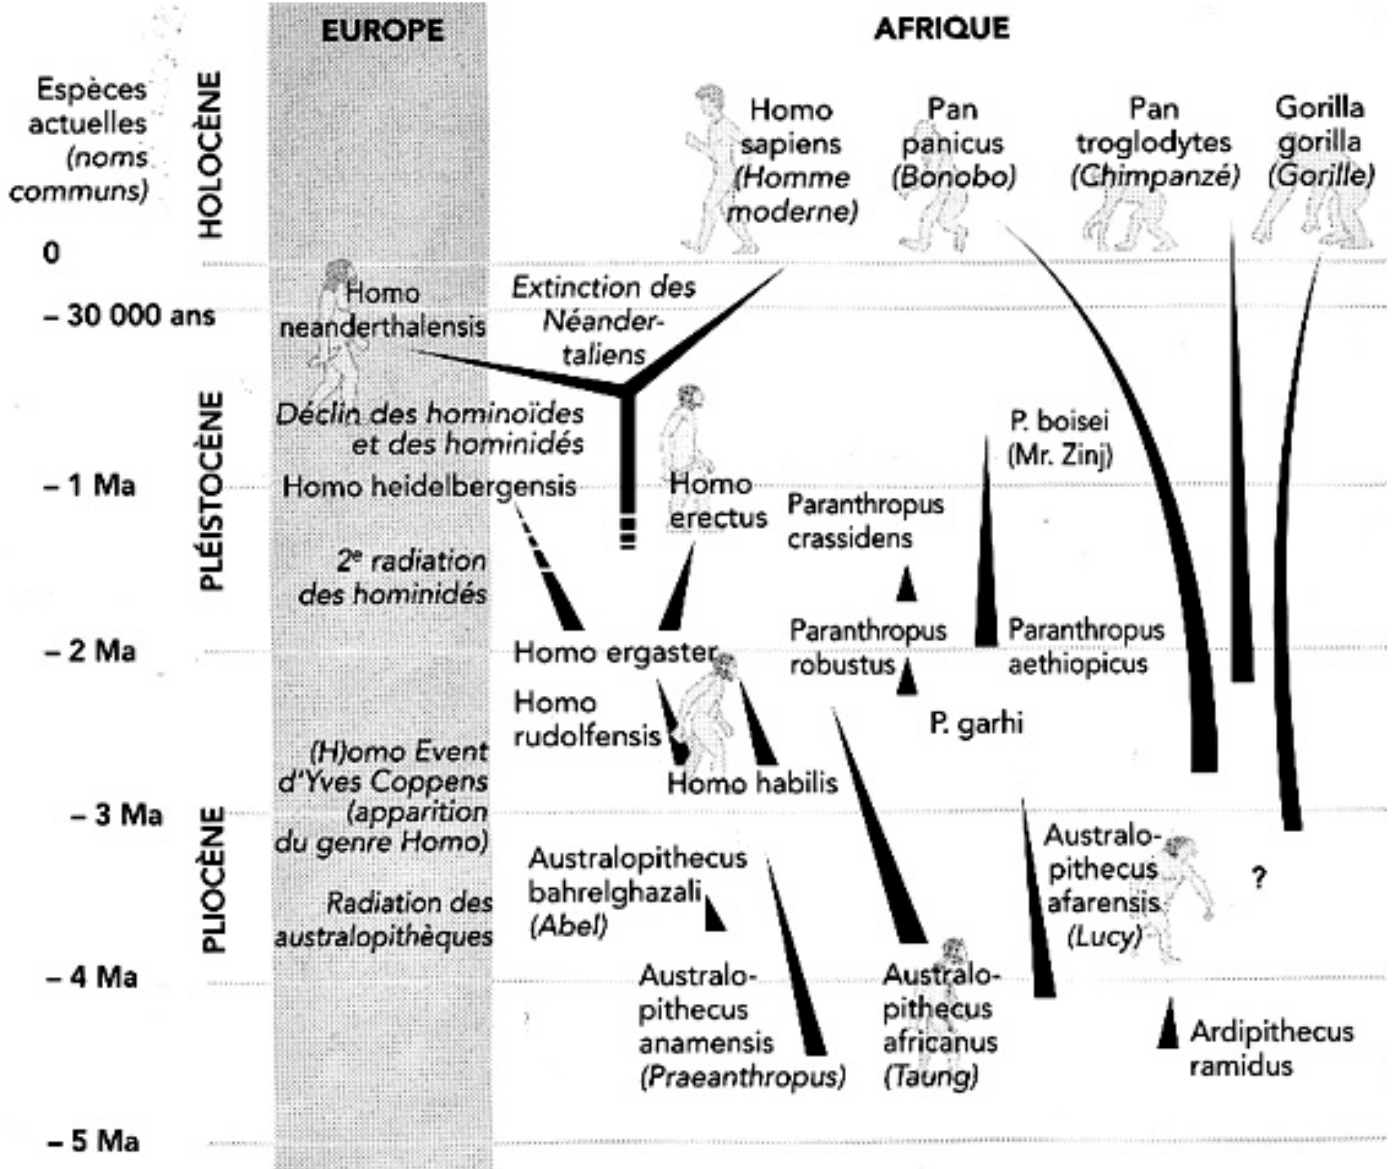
EUROPE

AFRIQUE

Espèces actuelles (noms communs)

HOLOCÈNE

Homo sapiens (Homme moderne)

Pan panicus (Bonobo)

Pan troglodytes (Chimpanzé)

Gorilla gorilla (Gorille)

0

– 30 000 ans

Homo neanderthalensis

Extinction des Néandertaliens

PLÉISTOCÈNE

Déclin des hominoïdes et des hominidés

P. boisei (Mr. Zinj)

– 1 Ma

Homo heidelbergensis

Homo erectus

Paranthropus crassidens

2$^e$ radiation des hominidés

– 2 Ma

Homo ergaster

Paranthropus robustus

Paranthropus aethiopicus

Homo rudolfensis

P. garhi

(H)omo Event d'Yves Coppens (apparition du genre Homo)

Homo habilis

– 3 Ma

PLIOCÈNE

Australopithecus bahrelghazali (Abel)

Australopithecus afarensis (Lucy)

?

Radiation des australopithèques

– 4 Ma

Australopithecus anamensis (Praeanthropus)

Australopithecus africanus (Taung)

Ardipithecus ramidus

– 5 Ma